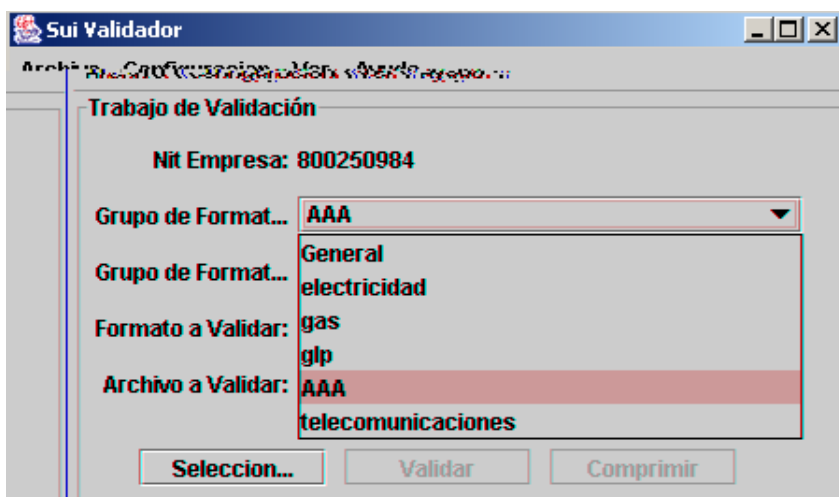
Sui Validador

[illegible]

Trabajo de Validación

Nit Empresa: 800250984

Grupo de Format... AAA

General
electricidad
gas
glp
AAA
telecomunicaciones

Grupo de Format...

Formato a Validar:

Archivo a Validar:

Seleccion... Validar Comprimir